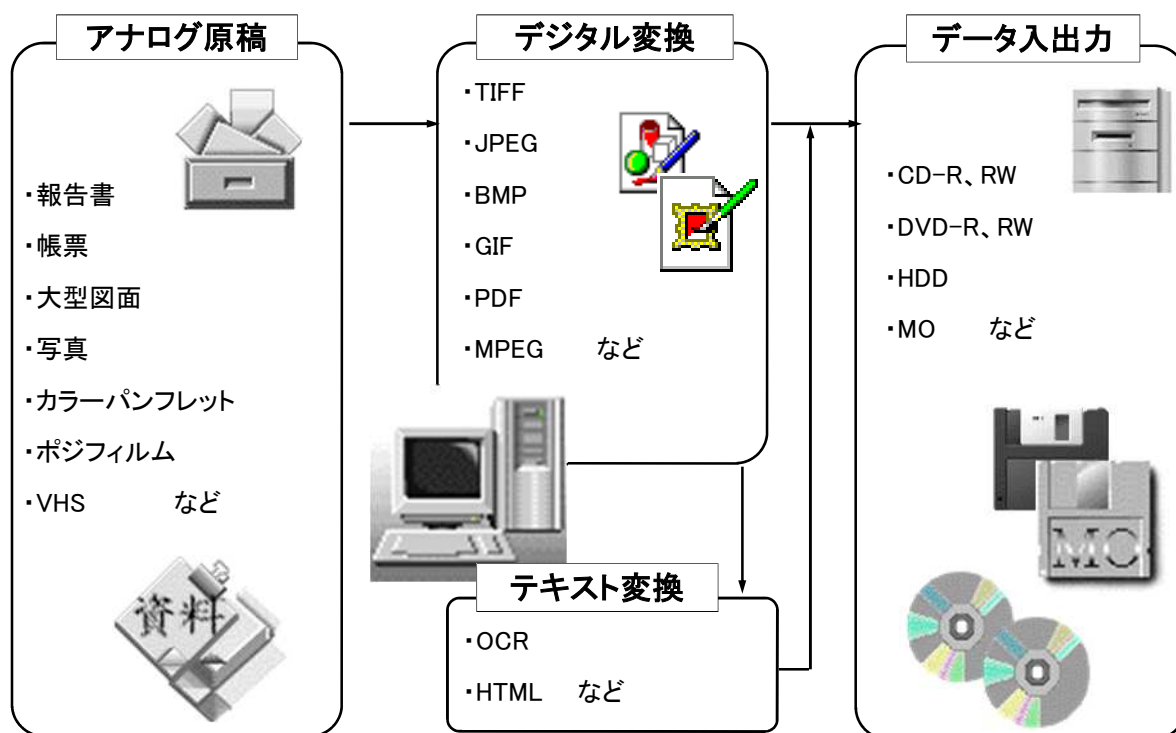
アナログ原稿

・報告書
・帳票
・大型図面
・写真
・カラーパンフレット
・ポジフィルム
・VHS　　など

資料

デジタル変換

・TIFF
・JPEG
・BMP
・GIF
・PDF
・MPEG　　など

テキスト変換

・OCR
・HTML　など

データ入出力

・CD-R、RW
・DVD-R、RW
・HDD
・MO　　など

MO